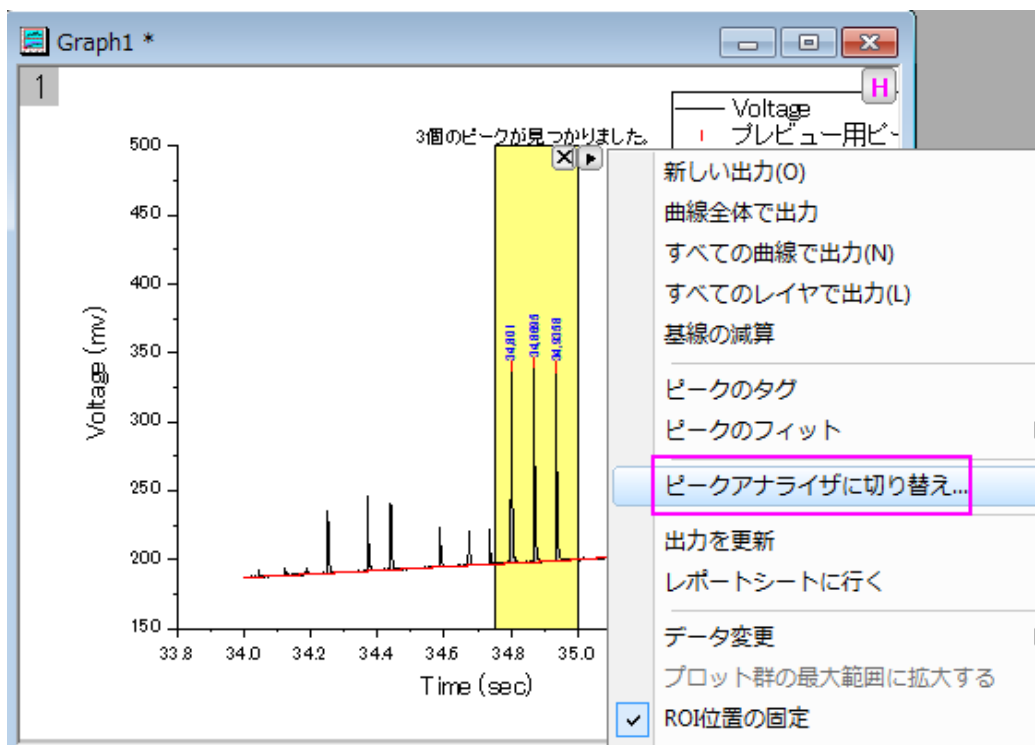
Graph1 *

1

H

Voltage
プレビュー用ピ

3個のピークが見つかりました。

34.801
34.8666
34.9368

500
450
400
350
300
250
200
150

Voltage (mv)

33.8 34.0 34.2 34.4 34.6 34.8 35.0

Time (sec)

新しい出力(O)
曲線全体で出力
すべての曲線で出力(N)
すべてのレイヤで出力(L)
基線の減算

ピークのタグ
ピークのフィット

ピークアナライザに切り替え...

出力を更新
レポートシートに行く

データ変更
プロット群の最大範囲に拡大する
ROI位置の固定